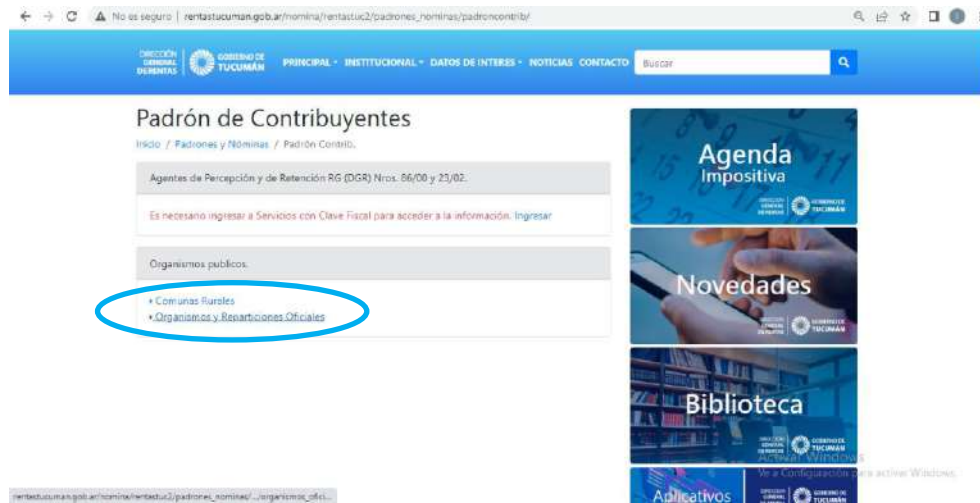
No es seguro | rentastucuman.gob.ar/nomina/rentastuc2/padrones_nominas/padroncontrib/

DIRECCIÓN GENERAL DE RENTAS | GOBIERNO DE TUCUMÁN

PRINCIPAL ▾ INSTITUCIONAL ▾ DATOS DE INTERES ▾ NOTICIAS CONTACTO Buscar

Padrón de Contribuyentes

Inicio / Padrones y Nóminas / Padrón Contrib.

Agentes de Percepción y de Retención RG (DGR) Nros. 86/00 y 23/02.

Es necesario ingresar a Servicios con Clave Fiscal para acceder a la información. Ingresar

Organismos publicos.

▸ Comunas Rurales
▸ Organismos y Reparticiones Oficiales

Agenda Impositiva

DIRECCIÓN GENERAL DE RENTAS | GOBIERNO DE TUCUMÁN

Novedades

DIRECCIÓN GENERAL DE RENTAS | GOBIERNO DE TUCUMÁN

Biblioteca

DIRECCIÓN GENERAL DE RENTAS | GOBIERNO DE TUCUMÁN

Activar Windows
Ve a Configuración para activar Windows.

Aplicativos

DIRECCIÓN GENERAL DE RENTAS | GOBIERNO DE TUCUMÁN

rentastucuman.gob.ar/nomina/rentastuc2/padrones_nominas/.../organismos_ofici...